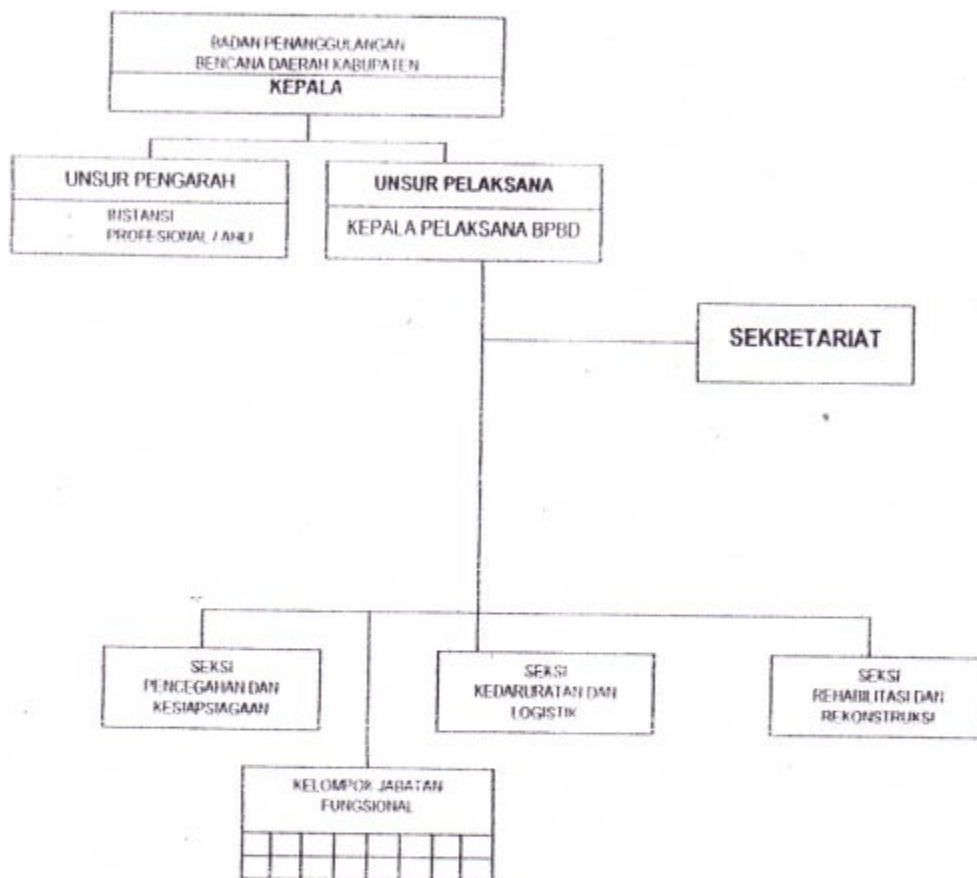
BADAN PENANGGULANGAN BENCANA DAERAH KABUPATEN
KEPALA

UNSUR PENGARAH
INSTANSI
PROFESIONAL / AHLI

UNSUR PELAKSANA
KEPALA PELAKSANA BPBD

SEKRETARIAT

SEKSI
PENCEGAHAN DAN
KESIAPSIAGAAN

SEKSI
KEDARURATAN DAN
LOGISTIK

SEKSI
REHABILITASI DAN
REKONSTRUKSI

KELOMPOK JABATAN
FUNGSIONAL